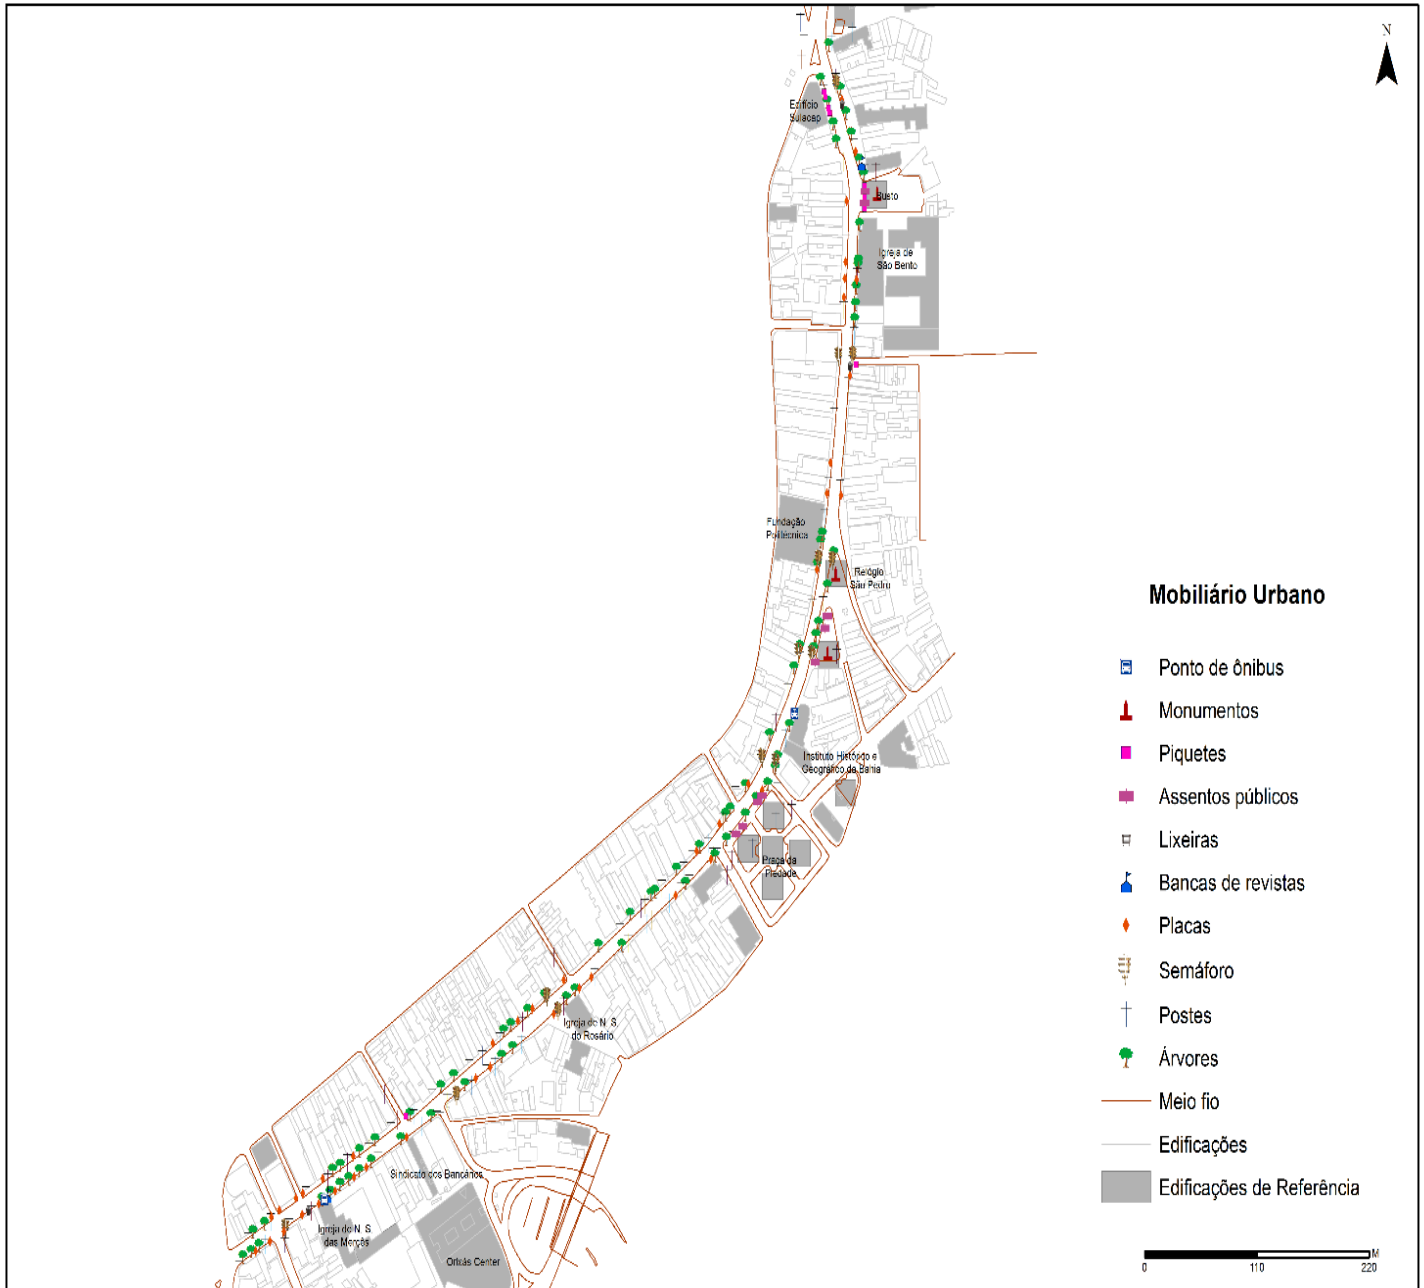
N

Edifício Sulacap

Busto

Igreja de São Bento

Fundação Politécnica

Relógio São Pedro

Instituto Histórico e Geográfico da Bahia

Praça da Piedade

Igreja de N. S. do Rosário

Sindicato dos Bancários

Igreja de N. S. das Merçês

Orixás Center

Mobiliário Urbano

Ponto de ônibus

Monumentos

Piquetes

Assentos públicos

Lixeiras

Bancas de revistas

Placas

Semáforo

Postes

Árvores

Meio fio

Edificações

Edificações de Referência

0 110 220 M